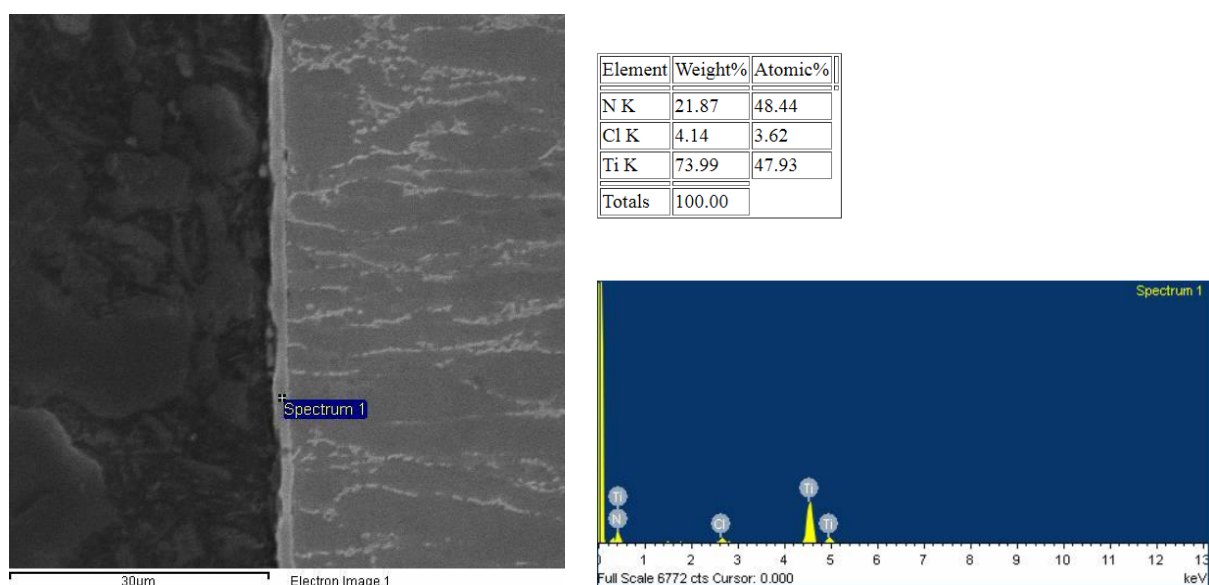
Spectrum 1

30µm Electron Image 1

| Element | Weight% | Atomic% |
|---|---|---|
| N K | 21.87 | 48.44 |
| Cl K | 4.14 | 3.62 |
| Ti K | 73.99 | 47.93 |
| Totals | 100.00 | |

Spectrum 1

Ti N Cl Ti Ti

0 1 2 3 4 5 6 7 8 9 10 11 12 13

Full Scale 6772 cts Cursor: 0.000 keV